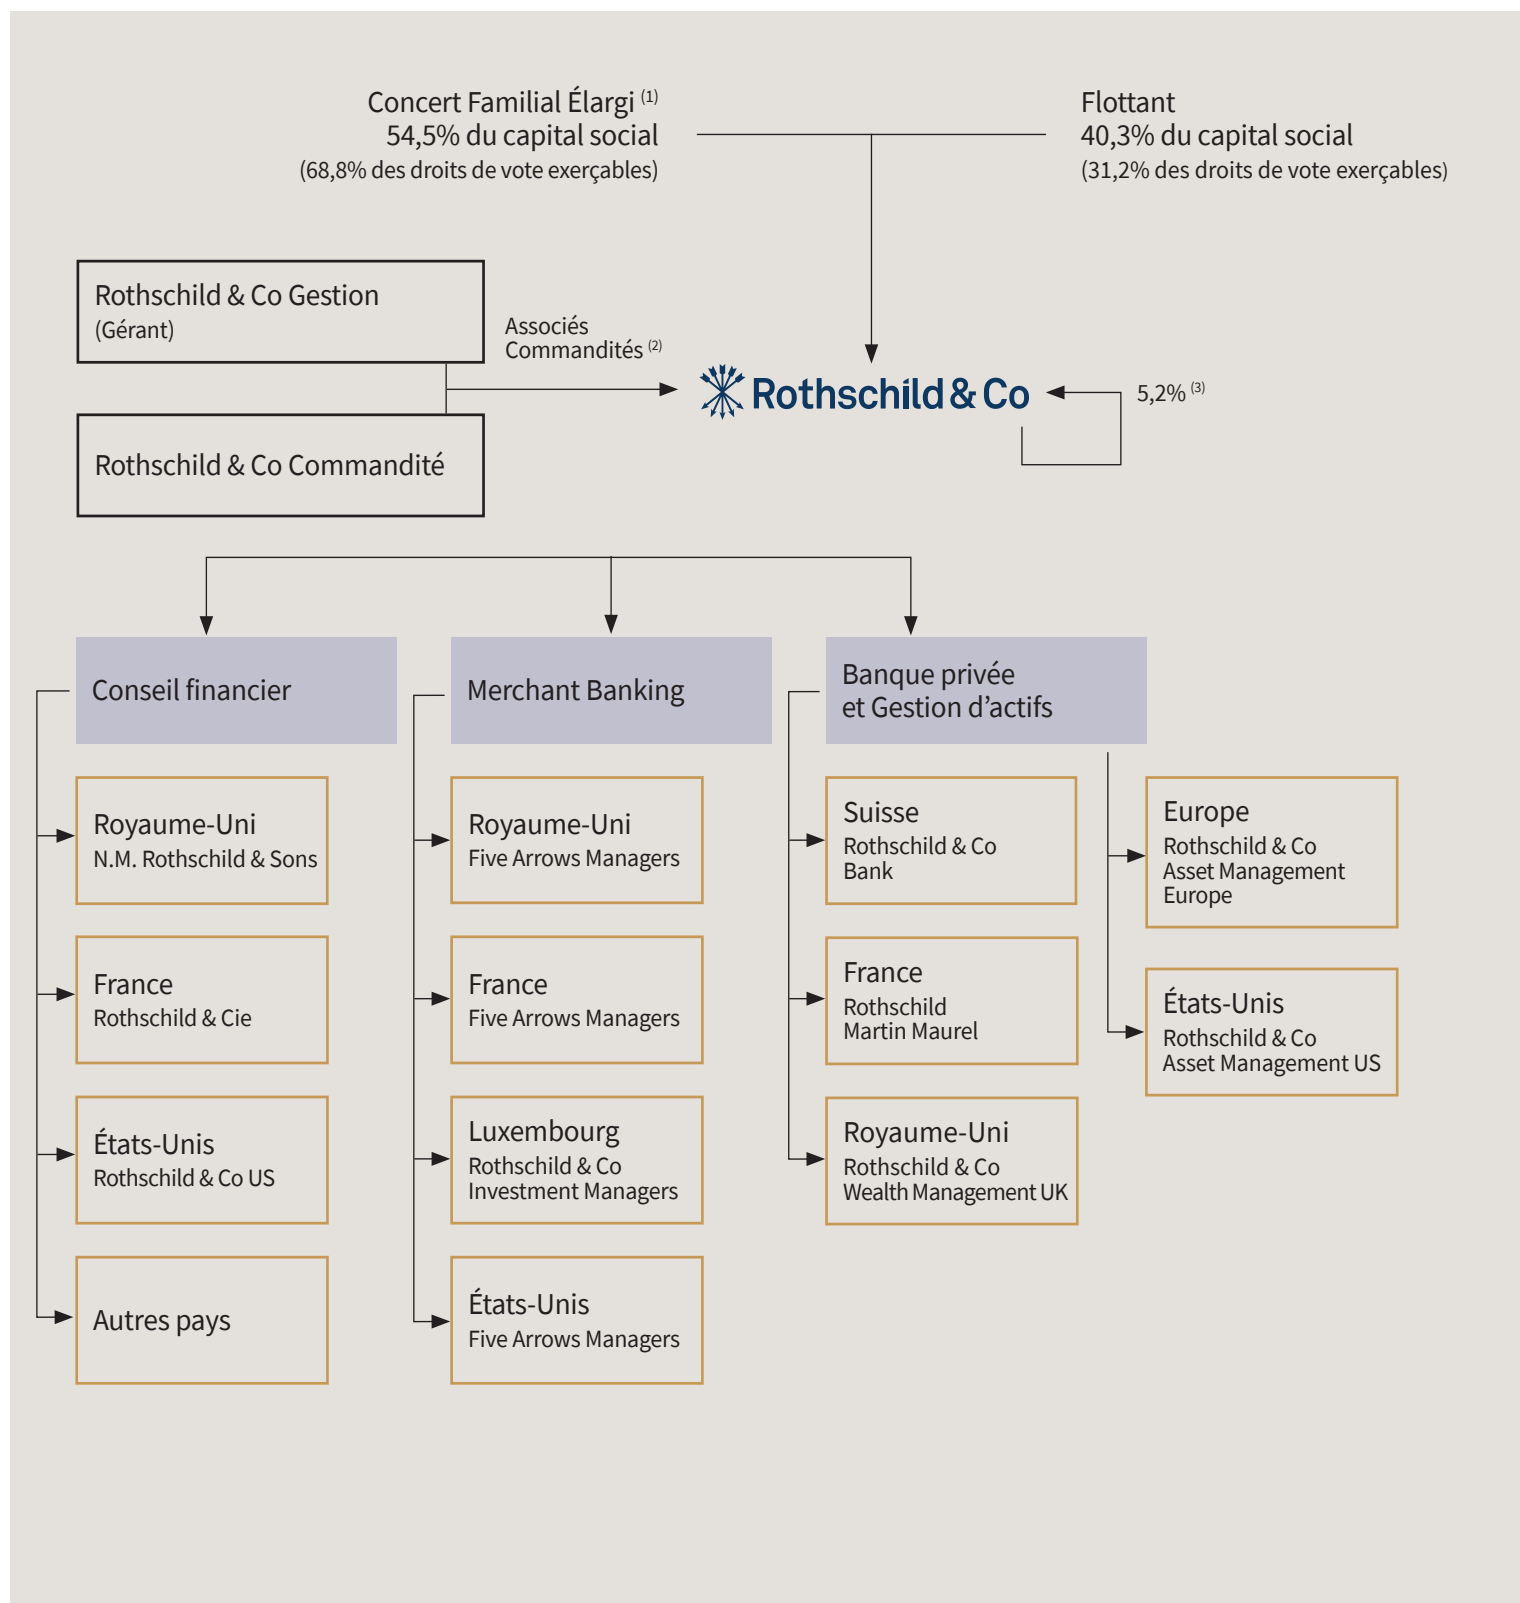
Concert Familial Élargi $^{(1)}$
54,5% du capital social
(68,8% des droits de vote exerçables)

Flottant
40,3% du capital social
(31,2% des droits de vote exerçables)

Rothschild & Co Gestion
(Gérant)

Associés Commandités $^{(2)}$

Rothschild & Co Commandité

Rothschild & Co

5,2% $^{(3)}$

Conseil financier

Royaume-Uni
N.M. Rothschild & Sons

France
Rothschild & Cie

États-Unis
Rothschild & Co US

Autres pays

Merchant Banking

Royaume-Uni
Five Arrows Managers

France
Five Arrows Managers

Luxembourg
Rothschild & Co Investment Managers

États-Unis
Five Arrows Managers

Banque privée et Gestion d'actifs

Suisse
Rothschild & Co Bank

France
Rothschild Martin Maurel

Royaume-Uni
Rothschild & Co Wealth Management UK

Europe
Rothschild & Co Asset Management Europe

États-Unis
Rothschild & Co Asset Management US